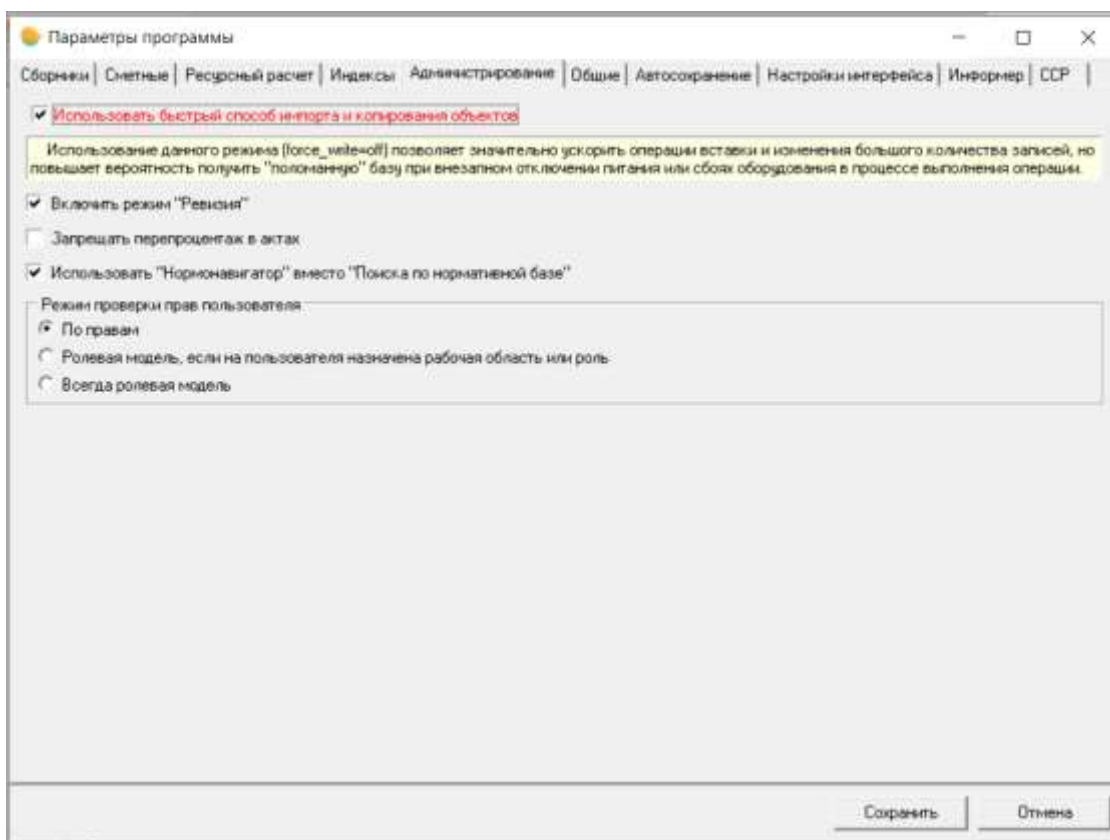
Параметры программы

Сборники | Сметные | Ресурсный расчет | Индексы | Администрирование | Общие | Автосохранение | Настройки интерфейса | Информер | ССР

☑ Использовать быстрый способ импорта и копирования объектов

Использование данного режима (force_write=off) позволяет значительно ускорить операции вставки и изменения большого количества записей, но повышает вероятность получить "поломанную" базу при внезапном отключении питания или сбоях оборудования в процессе выполнения операции.

☑ Включить режим "Ревизия"

☐ Запрещать перепроцентаж в актах

☑ Использовать "Нормонавигатор" вместо "Поиска по нормативной базе"

Режим проверки прав пользователя

◉ По правам

○ Ролевая модель, если на пользователя назначена рабочая область или роль

○ Всегда ролевая модель

Сохранить

Отмена